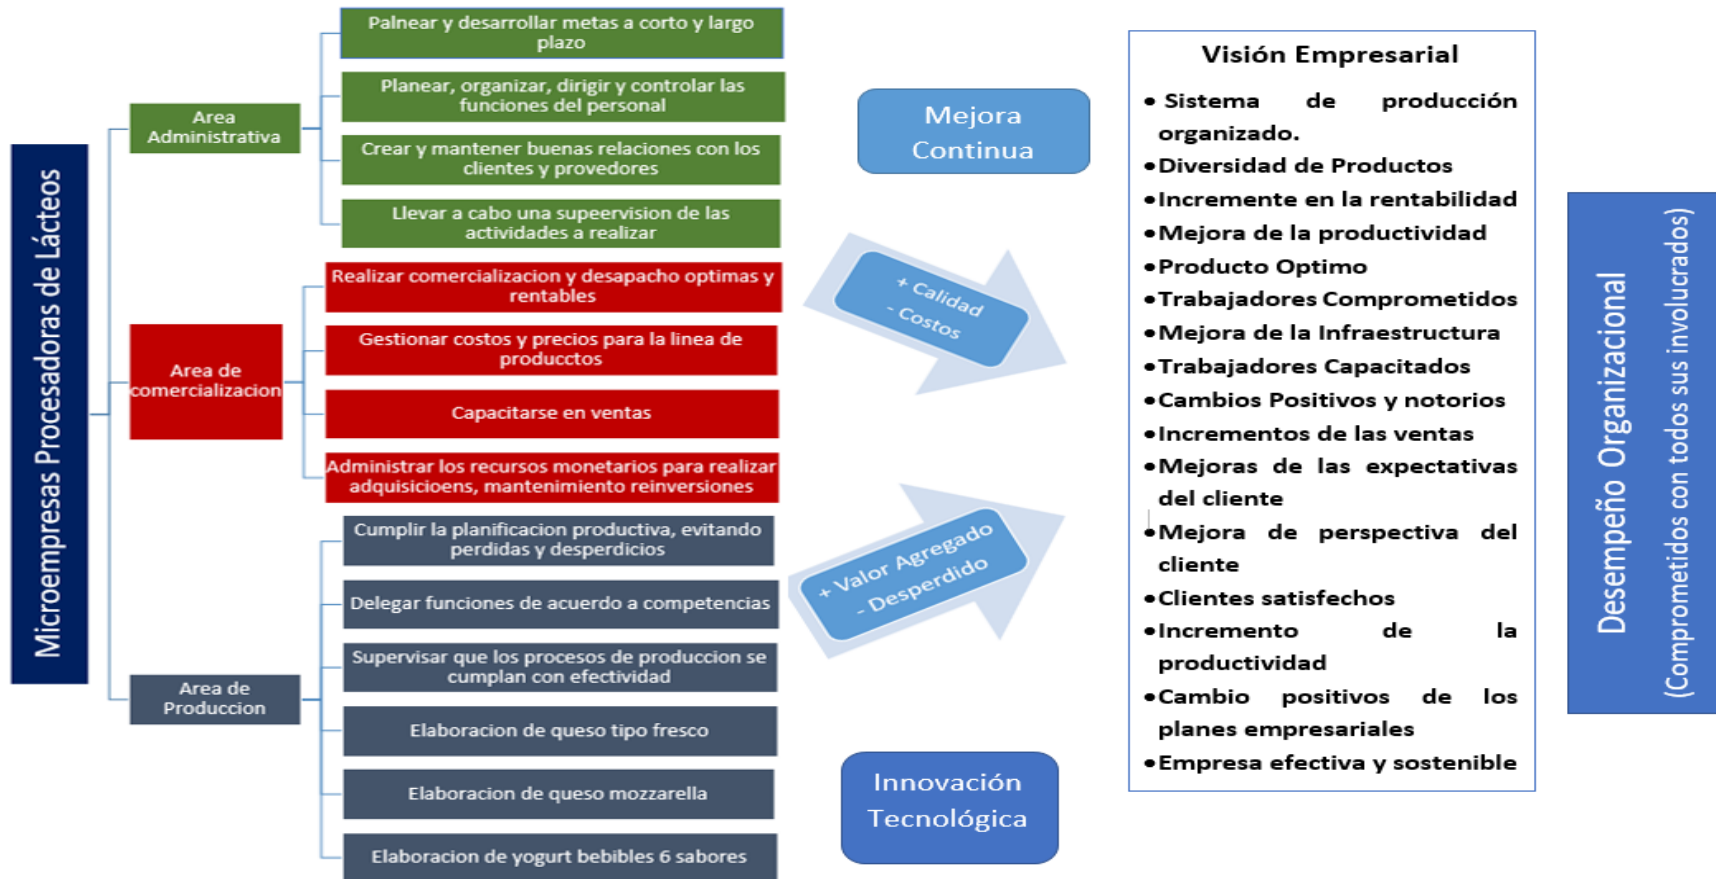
Microempresas Procesadoras de Lácteos

Area Administrativa

Palnear y desarrollar metas a corto y largo plazo

Planear, organizar, dirigir y controlar las funciones del personal

Crear y mantener buenas relaciones con los clientes y provedores

Llevar a cabo una supeervision de las actividades a realizar

Area de comercializacion

Realizar comercializacion y desapacho optimas y rentables

Gestionar costos y precios para la linea de producctos

Capacitarse en ventas

Administrar los recursos monetarios para realizar adquisicioens, mantenimiento reinversiones

Area de Produccion

Cumplir la planificacion productiva, evitando perdidas y desperdicios

Delegar funciones de acuerdo a competencias

Supervisar que los procesos de produccion se cumplan con efectividad

Elaboracion de queso tipo fresco

Elaboracion de queso mozzarella

Elaboracion de yogurt bebibles 6 sabores

Mejora Continua

+ Calidad
- Costos

+ Valor Agregado
- Desperdido

Innovación Tecnológica

Visión Empresarial

• Sistema de producción organizado.
• Diversidad de Productos
• Incremente en la rentabilidad
• Mejora de la productividad
• Producto Optimo
• Trabajadores Comprometidos
• Mejora de la Infraestructura
• Trabajadores Capacitados
• Cambios Positivos y notorios
• Incrementos de las ventas
• Mejoras de las expectativas del cliente
• Mejora de perspectiva del cliente
• Clientes satisfechos
• Incremento de la productividad
• Cambio positivos de los planes empresariales
• Empresa efectiva y sostenible

Desempeño Organizacional
(Comprometidos con todos sus involucrados)